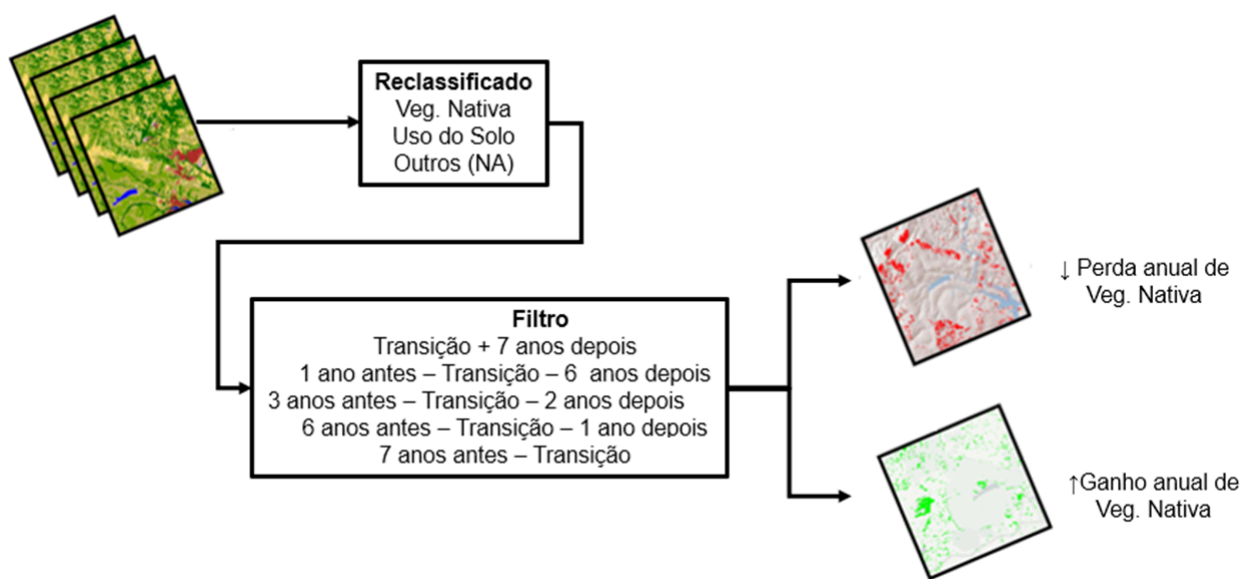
**Reclassificado**
Veg. Nativa
Uso do Solo
Outros (NA)

**Filtro**
Transição + 7 anos depois
1 ano antes – Transição – 6 anos depois
3 anos antes – Transição – 2 anos depois
6 anos antes – Transição – 1 ano depois
7 anos antes – Transição

↓ Perda anual de Veg. Nativa

↑Ganho anual de Veg. Nativa